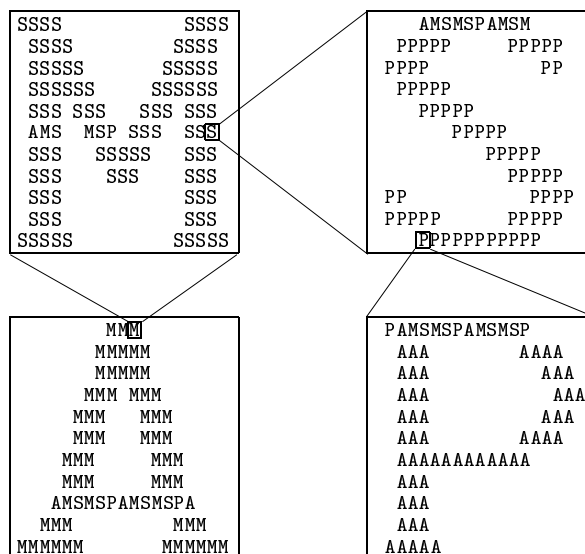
SSSS SSSS
SSSS SSSS
SSSSS SSSSS
SSSSSS SSSSSS
SSS SSS SSS SSS
AMS MSP SSS SSS
SSS SSSSS SSS
SSS SSS SSS
SSS SSS
SSS SSS
SSSSS SSSSS

AMSMSPAMSM
PPPPP PPPPP
PPPP PP
PPPPP
PPPPP
PPPPP
PPPPP
PPPPP
PP PPPP
PPPPP PPPPP
PPPPPPPPPPP

MMM
MMMMM
MMMMM
MMM MMM
MMM MMM
MMM MMM
MMM MMM
MMM MMM
AMSMSPAMSMSPA
MMM MMM
MMMMMM MMMMMM

PAMSMSPAMSMSP
AAA AAAA
AAA AAA
AAA AAA
AAA AAA
AAA AAAA
AAAAAAAAAAAA
AAA
AAA
AAA
AAAAA